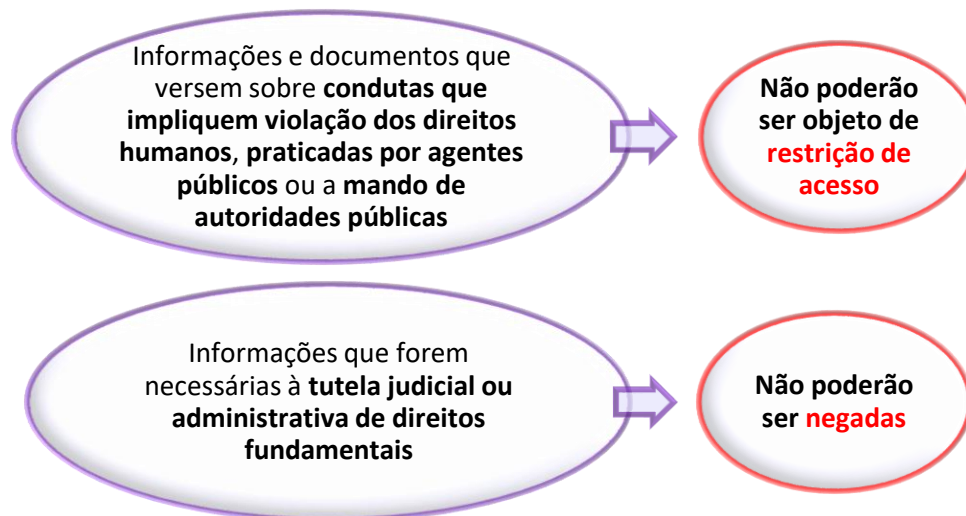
Informações e documentos que versem sobre condutas que impliquem violação dos direitos humanos, praticadas por agentes públicos ou a mando de autoridades públicas

Não poderão ser objeto de restrição de acesso

Informações que forem necessárias à tutela judicial ou administrativa de direitos fundamentais

Não poderão ser negadas